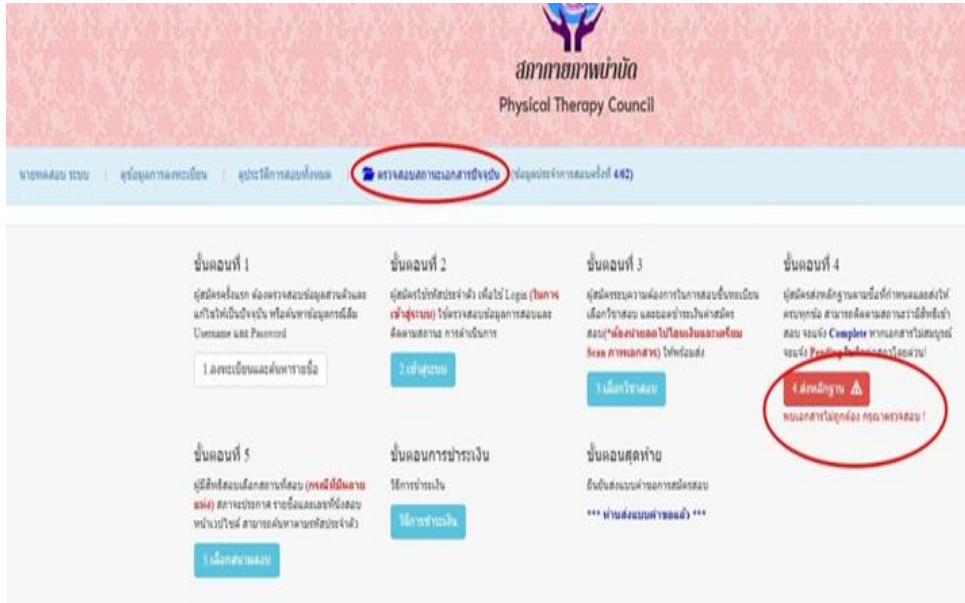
สภากายภาพบำบัด
Physical Therapy Council

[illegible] | คู่มือการลงทะเบียน | ดูประวัติการสอบทั้งหมด | ตรวจสอบสถานะเอกสารปัจจุบัน | ข้อมูลประจำการสอบครั้งที่ 4/62

ขั้นตอนที่ 1
ผู้สมัครครั้งแรก ต้องตรวจสอบข้อมูลส่วนตัวและแก้ไขให้เป็นปัจจุบัน หรือค้นหาข้อมูลกรณีลืม Username และ Password
1.ลงทะเบียนและค้นหารายชื่อ

ขั้นตอนที่ 2
ผู้สมัครใช้รหัสประจำตัว เพื่อใช้ Login (ในการเข้าสู่ระบบ) ใช้ตรวจสอบข้อมูลการสอบและติดตามสถานะ การดำเนินการ
2.เข้าสู่ระบบ

ขั้นตอนที่ 3
ผู้สมัครระบุความต้องการในการสอบขึ้นทะเบียน เลือกวิชาสอบ และยอดชำระเงินค่าสมัครสอบ(*ต้องถ่ายเอกสารใบโอนเงินและเตรียม Scan ภาพเอกสาร) ให้พร้อมส่ง
3.เลือกวิชาสอบ

ขั้นตอนที่ 4
ผู้สมัครส่งหลักฐานตามชื่อที่กำหนดและส่งให้ครบทุกฉบับ สามารถติดตามสถานะว่ามีสิทธิ์เข้าสอบ จะแจ้ง Complete หากเอกสารไม่สมบูรณ์ จะแจ้ง Pending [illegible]
4.ส่งหลักฐาน ⚠
พบเอกสารไม่ถูกต้อง กรุณาตรวจสอบ !

ขั้นตอนที่ 5
ผู้มีสิทธิ์สอบเลือกสถานที่สอบ (กรณีที่มีหลายแห่ง) สภาจะประกาศ รายชื่อและเลขที่นั่งสอบหน้าเวปไซต์ สามารถค้นหาตามรหัสประจำตัว
5.เลือกสนามสอบ

ขั้นตอนการชำระเงิน
วิธีการชำระเงิน
วิธีการชำระเงิน

ขั้นตอนสุดท้าย
ยืนยันส่งแบบคำขอการสมัครสอบ
*** ท่านส่งแบบคำขอแล้ว ***